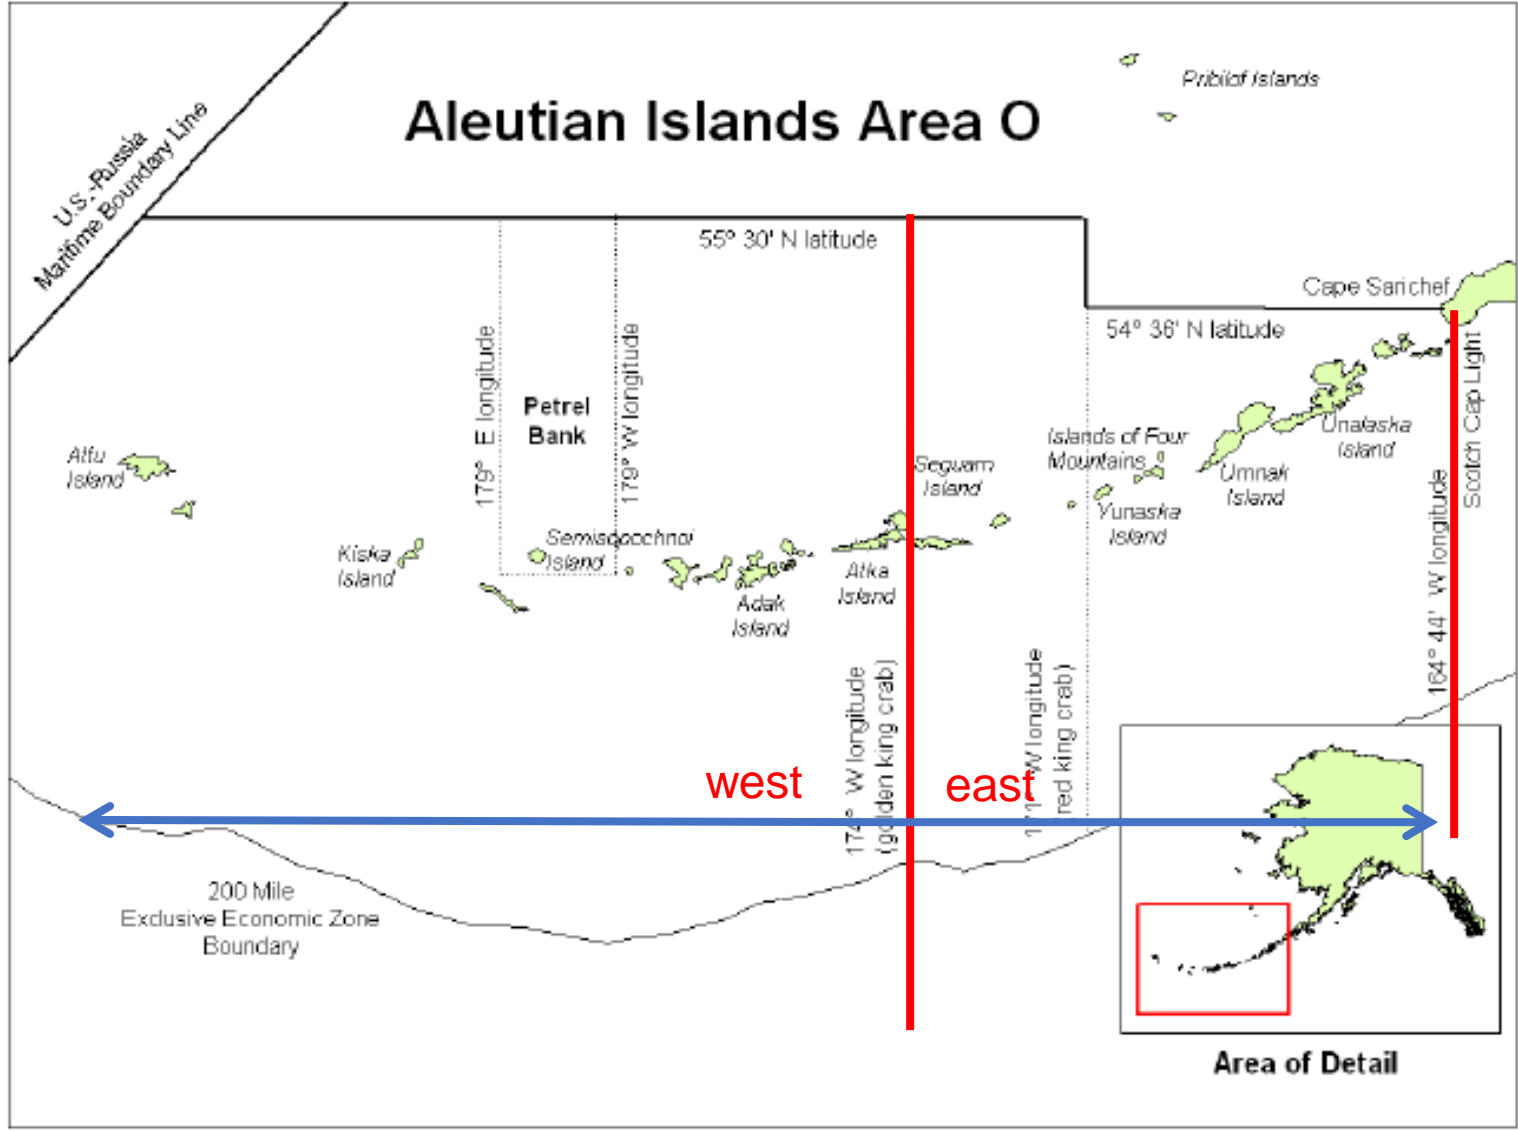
Aleutian Islands Area O

U.S.-Russia Maritime Boundary Line

Pribilof Islands

55° 30' N latitude

Cape Sarichef

54° 36' N latitude

179° E longitude

Petrel Bank

179° W longitude

Attu Island

Kiska Island

Semisopochnoi Island

Adak Island

Atka Island

Seguam Island

Islands of Four Mountains

Yunaska Island

Umnak Island

Unalaska Island

Scotch Cap Light

164° 44' W longitude

174° W longitude (golden king crab)

171° W longitude (red king crab)

west

east

200 Mile Exclusive Economic Zone Boundary

Area of Detail